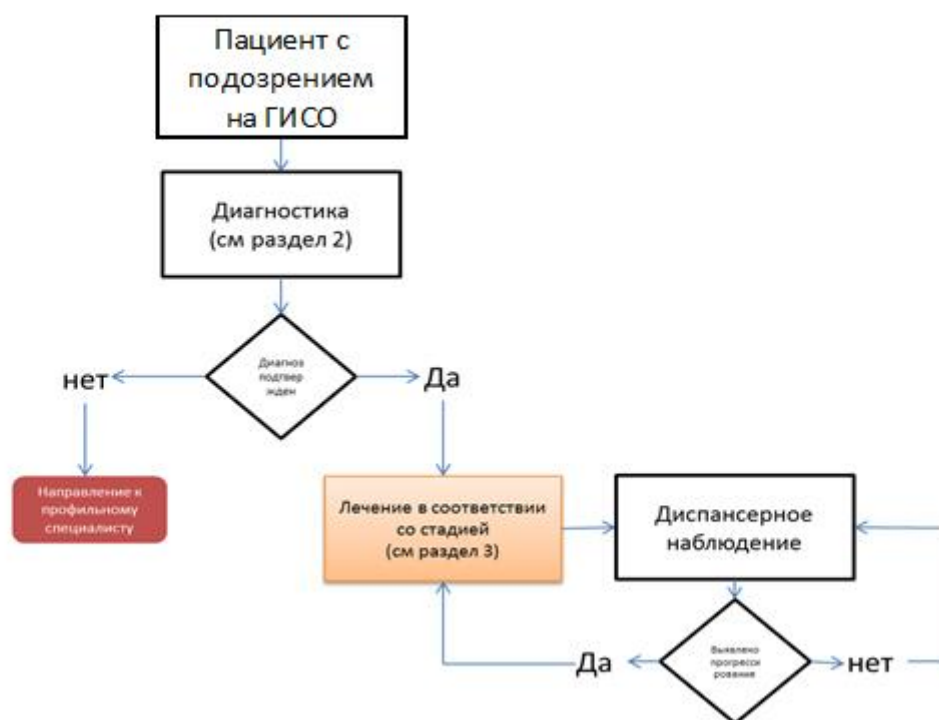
Пациент с подозрением на ГИСО

Диагностика (см раздел 2)

Диагноз подтвер жден

нет

Да

Направление к профильному специалисту

Лечение в соответствии со стадией (см раздел 3)

Диспансерное наблюдение

Выявлено прогресси рование

Да

нет